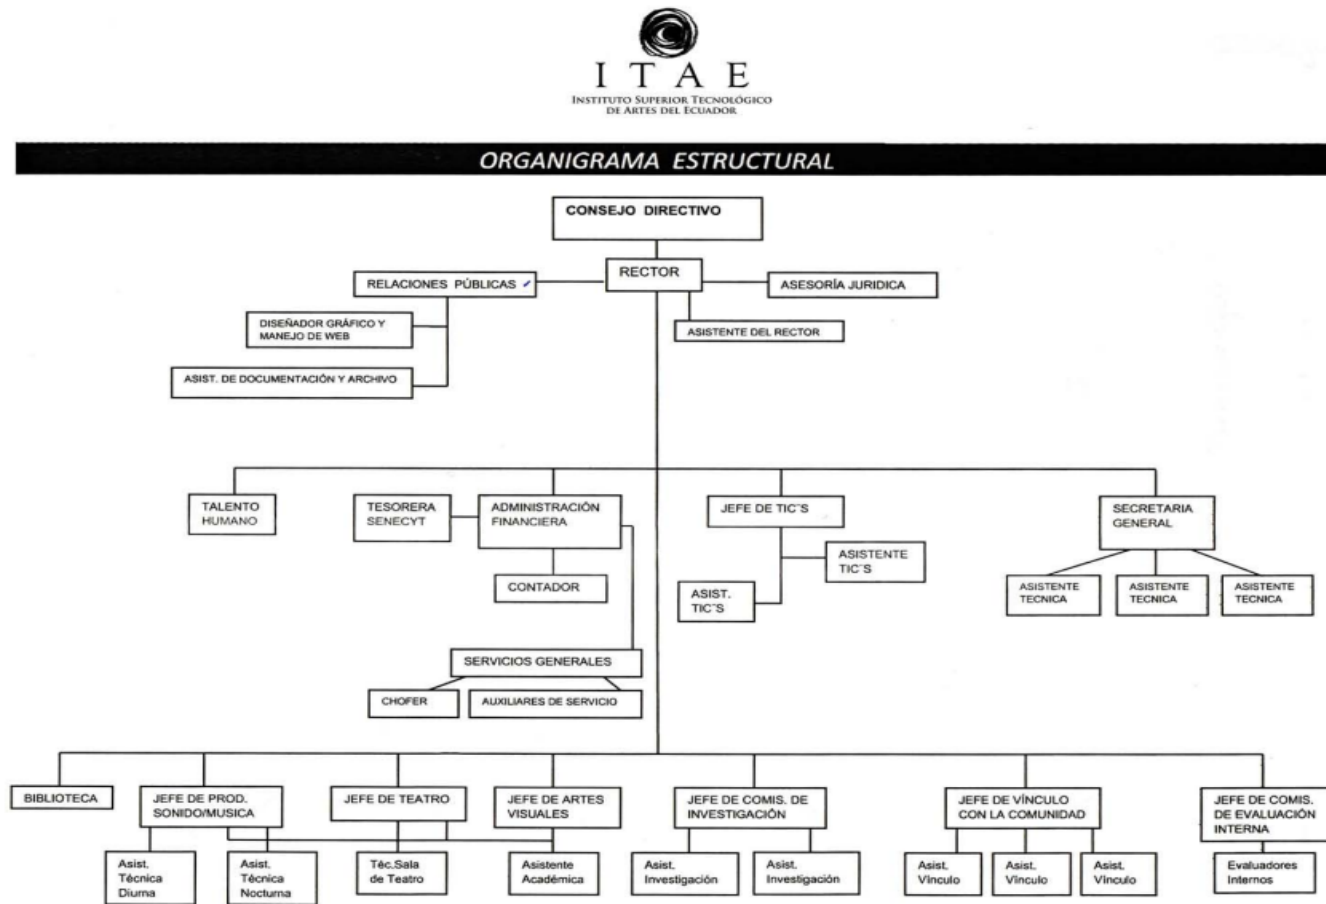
ITAE
INSTITUTO SUPERIOR TECNOLÓGICO DE ARTES DEL ECUADOR

ORGANIGRAMA ESTRUCTURAL

CONSEJO DIRECTIVO

RECTOR

RELACIONES PÚBLICAS

ASESORÍA JURIDICA

DISEÑADOR GRÁFICO Y MANEJO DE WEB

ASISTENTE DEL RECTOR

ASIST. DE DOCUMENTACIÓN Y ARCHIVO

TALENTO HUMANO

TESORERA SENECYT

ADMINISTRACIÓN FINANCIERA

JEFE DE TIC´S

SECRETARIA GENERAL

ASISTENTE TIC´S

CONTADOR

ASIST. TIC´S

ASISTENTE TECNICA

ASISTENTE TECNICA

ASISTENTE TECNICA

SERVICIOS GENERALES

CHOFER

AUXILIARES DE SERVICIO

BIBLIOTECA

JEFE DE PROD. SONIDO/MUSICA

JEFE DE TEATRO

JEFE DE ARTES VISUALES

JEFE DE COMIS. DE INVESTIGACIÓN

JEFE DE VÍNCULO CON LA COMUNIDAD

JEFE DE COMIS. DE EVALUACIÓN INTERNA

Asist. Técnica Diurna

Asist. Técnica Nocturna

Téc.Sala de Teatro

Asistente Académica

Asist. Investigación

Asist. Investigación

Asist. Vínculo

Asist. Vínculo

Asist. Vínculo

Evaluadores Internos